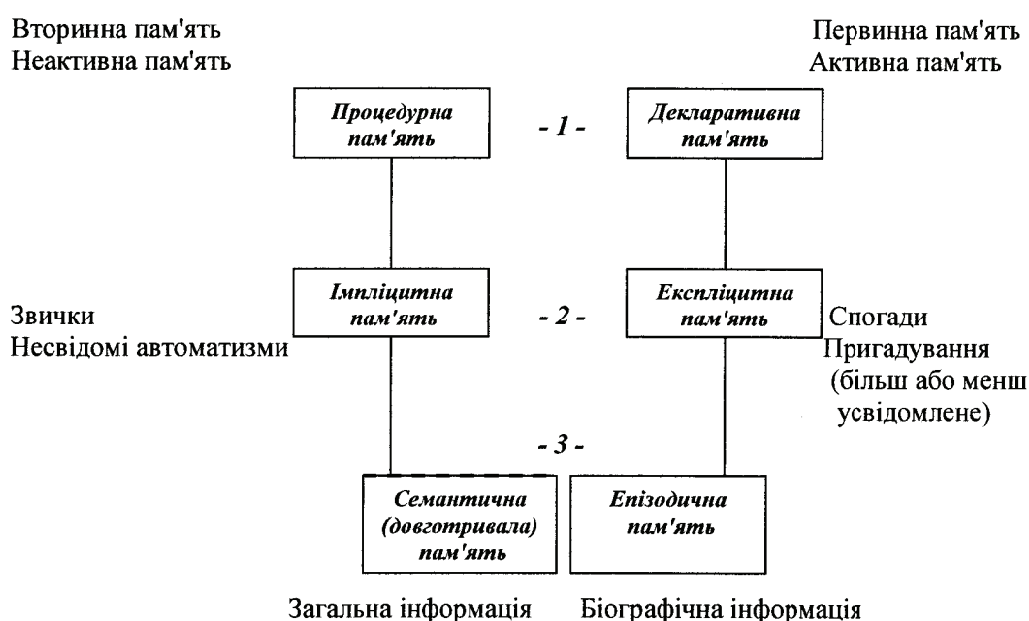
Вторинна пам'ять
Неактивна пам'ять

Первинна пам'ять
Активна пам'ять

Процедурна пам'ять

- 1 -

Декларативна пам'ять

Звички
Несвідомі автоматизми

Імпліцитна пам'ять

- 2 -

Експліцитна пам'ять

Спогади
Пригадування
(більш або менш усвідомлене)

- 3 -

Семантична (довготривала) пам'ять

Епізодична пам'ять

Загальна інформація

Біографічна інформація